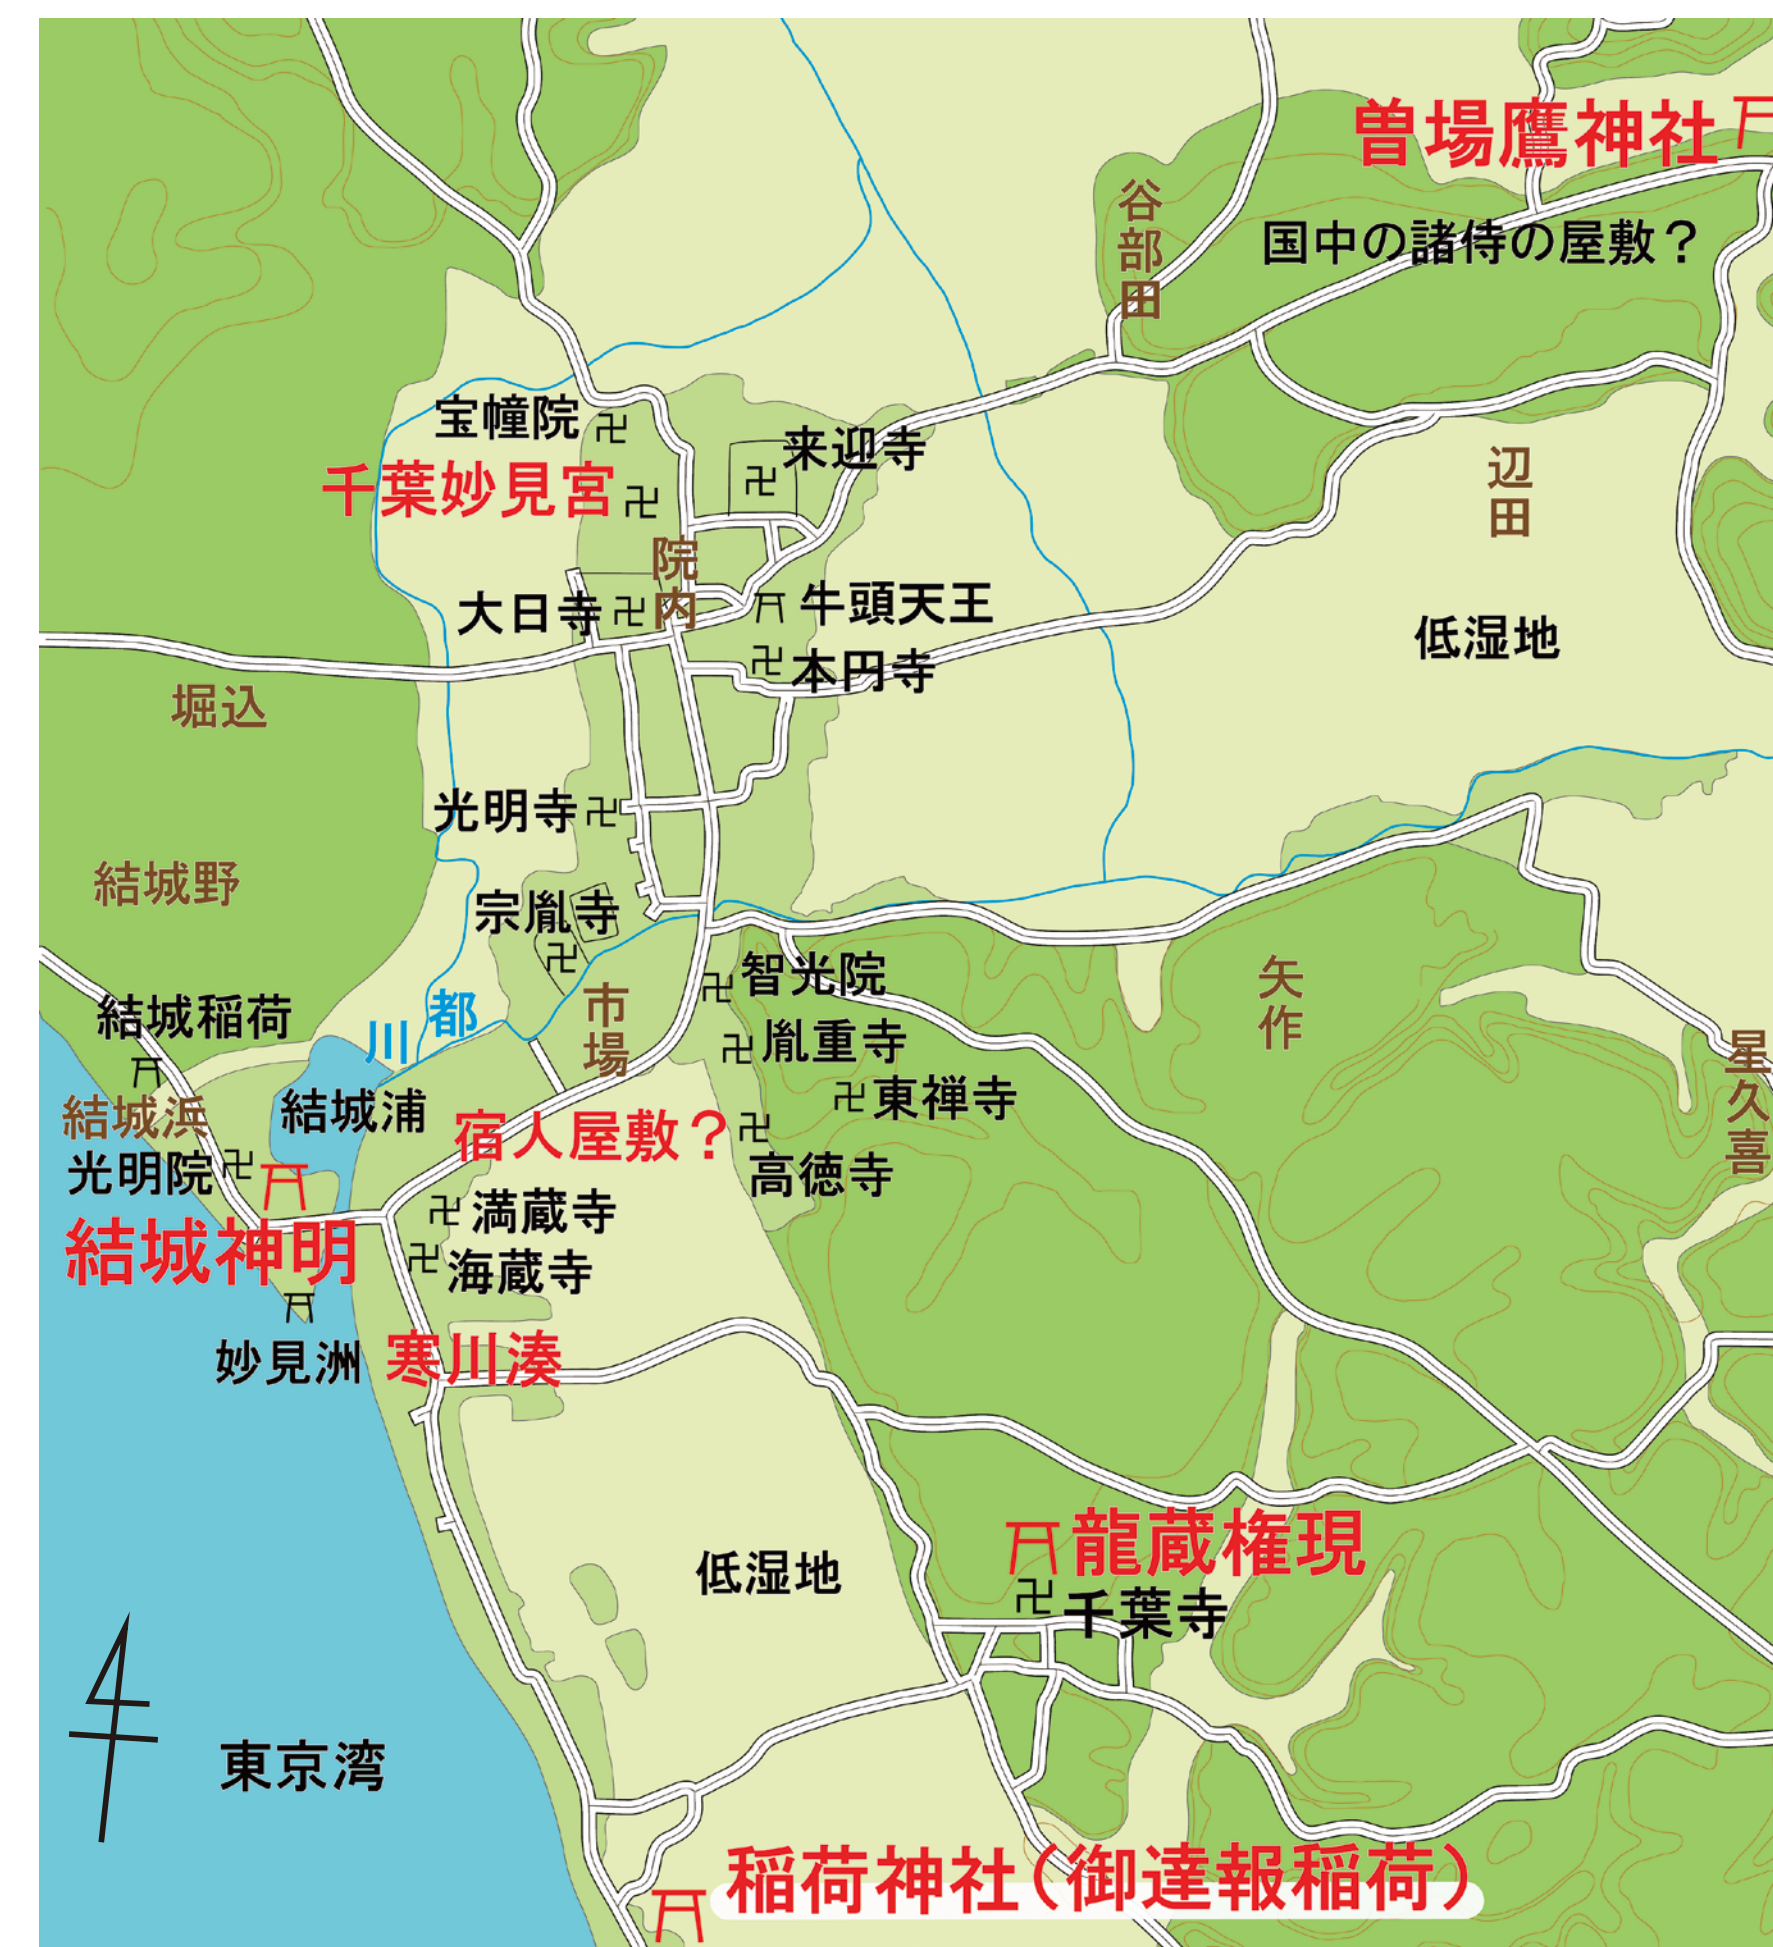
曽場鷹神社

谷部田

国中の諸侍の屋敷？

宝幢院

来迎寺

千葉妙見宮

辺田

院内

大日寺

牛頭天王

低湿地

本円寺

堀込

光明寺

結城野

宗胤寺

矢作

智光院

市場

結城稲荷

都

川

胤重寺

東禅寺

星久喜

結城浜

結城浦

宿人屋敷？

高徳寺

光明院

満蔵寺

結城神明

海蔵寺

妙見洲

寒川湊

龍蔵権現

低湿地

千葉寺

東京湾

稲荷神社（御達報稲荷）